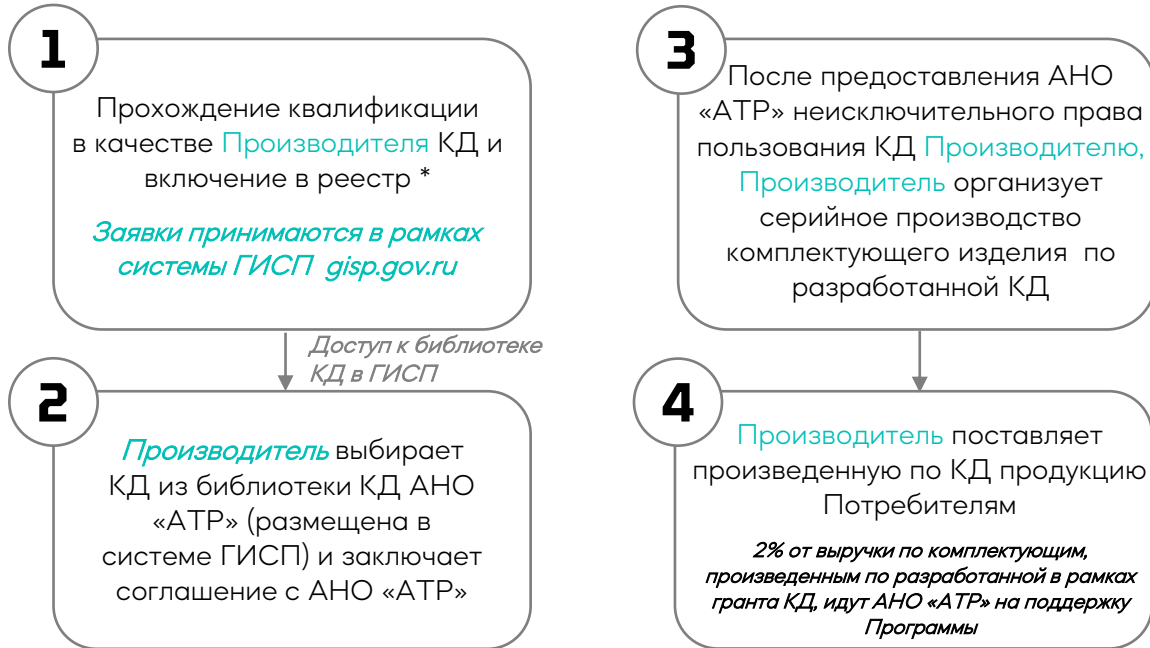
1

Прохождение квалификации в качестве Производителя КД и включение в реестр *

Заявки принимаются в рамках системы ГИСП gisp.gov.ru

Доступ к библиотеке КД в ГИСП

2

Производитель выбирает КД из библиотеки КД АНО «АТР» (размещена в системе ГИСП) и заключает соглашение с АНО «АТР»

3

После предоставления АНО «АТР» неисключительного права пользования КД Производителю, Производитель организует серийное производство комплектующего изделия по разработанной КД

4

Производитель поставляет произведенную по КД продукцию Потребителям

2% от выручки по комплектующим, произведенным по разработанной в рамках гранта КД, идут АНО «АТР» на поддержку Программы